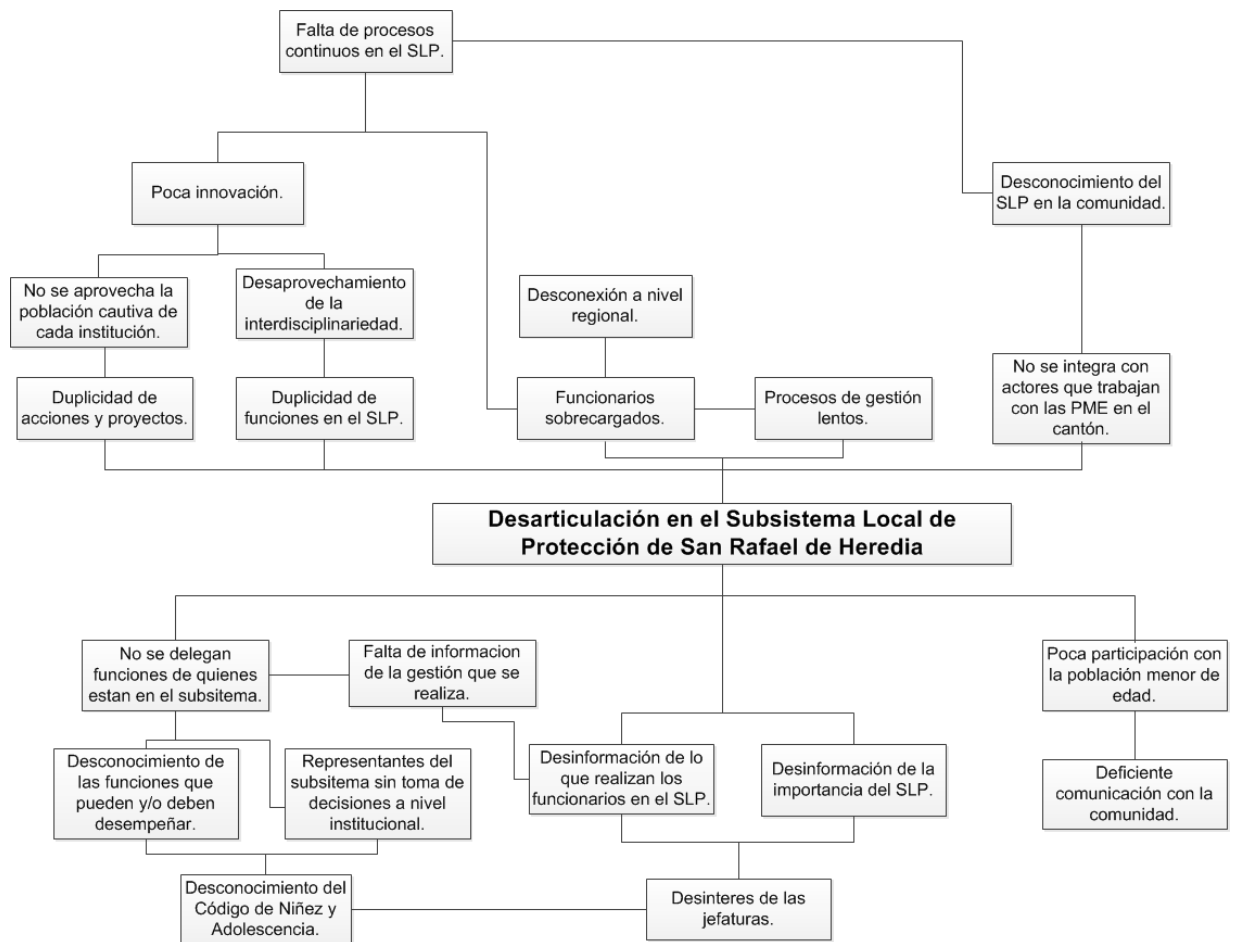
Falta de procesos continuos en el SLP.

Poca innovación.

Desconocimiento del SLP en la comunidad.

No se aprovecha la población cautiva de cada institución.

Desaprovechamiento de la interdisciplinariedad.

Desconexión a nivel regional.

Duplicidad de acciones y proyectos.

Duplicidad de funciones en el SLP.

Funcionarios sobrecargados.

Procesos de gestión lentos.

No se integra con actores que trabajan con las PME en el cantón.

Desarticulación en el Subsistema Local de Protección de San Rafael de Heredia

No se delegan funciones de quienes estan en el subsitema.

Falta de informacion de la gestión que se realiza.

Poca participación con la población menor de edad.

Desconocimiento de las funciones que pueden y/o deben desempeñar.

Representantes del subsitema sin toma de decisiones a nivel institucional.

Desinformación de lo que realizan los funcionarios en el SLP.

Desinformación de la importancia del SLP.

Deficiente comunicación con la comunidad.

Desconocimiento del Código de Niñez y Adolescencia.

Desinteres de las jefaturas.